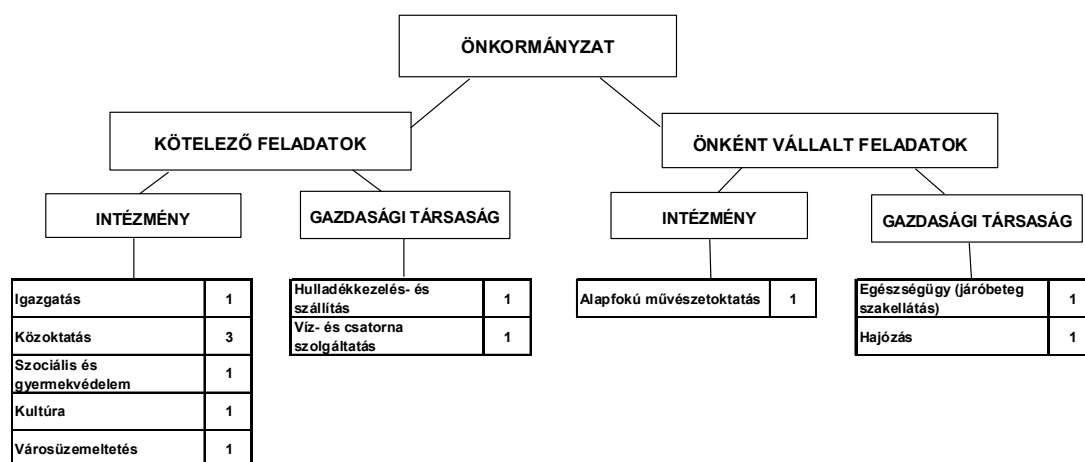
ÖNKORMÁNYZAT

KÖTELEZŐ FELADATOK

ÖNKÉNT VÁLLALT FELADATOK

INTÉZMÉNY

GAZDASÁGI TÁRSASÁG

INTÉZMÉNY

GAZDASÁGI TÁRSASÁG

| | |
|---|---|
| Igazgatás | 1 |
| Közoktatás | 3 |
| Szociális és gyermekvédelem | 1 |
| Kultúra | 1 |
| Városüzemeltetés | 1 |

| | |
|---|---|
| Hulladékkezelés- és szállítás | 1 |
| Víz- és csatorna szolgáltatás | 1 |

| | |
|---|---|
| Alapfokú művészetoktatás | 1 |

| | |
|---|---|
| Egészségügy (járóbeteg szakellátás) | 1 |
| Hajózás | 1 |